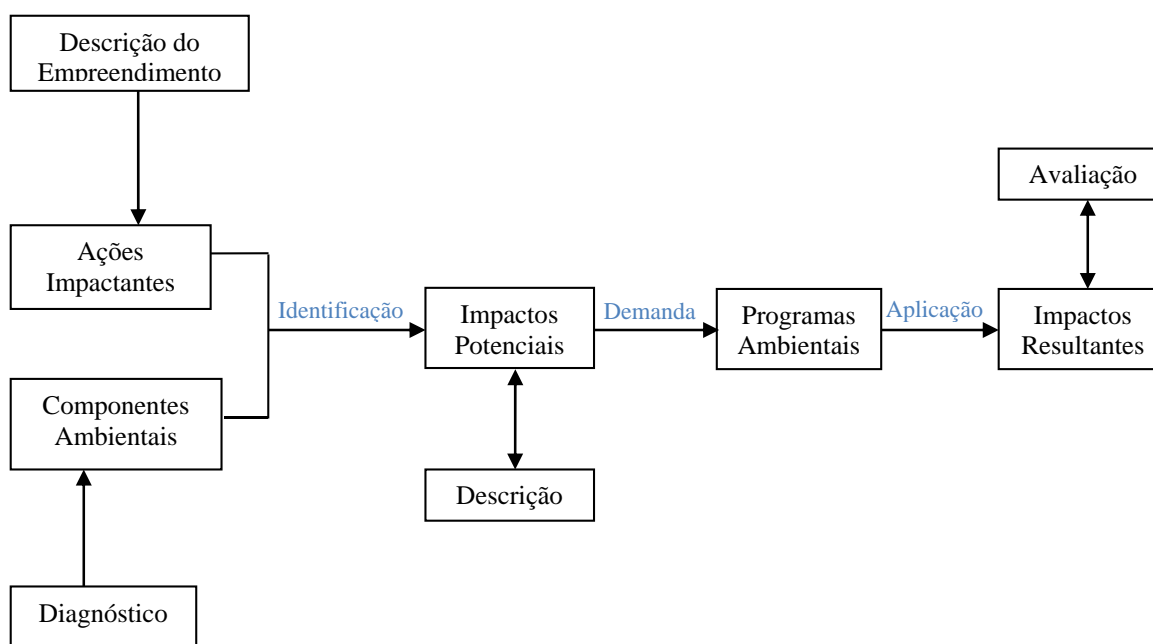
Descrição do Empreendimento

Ações Impactantes

Componentes Ambientais

Diagnóstico

Identificação

Impactos Potenciais

Descrição

Demanda

Programas Ambientais

Aplicação

Avaliação

Impactos Resultantes